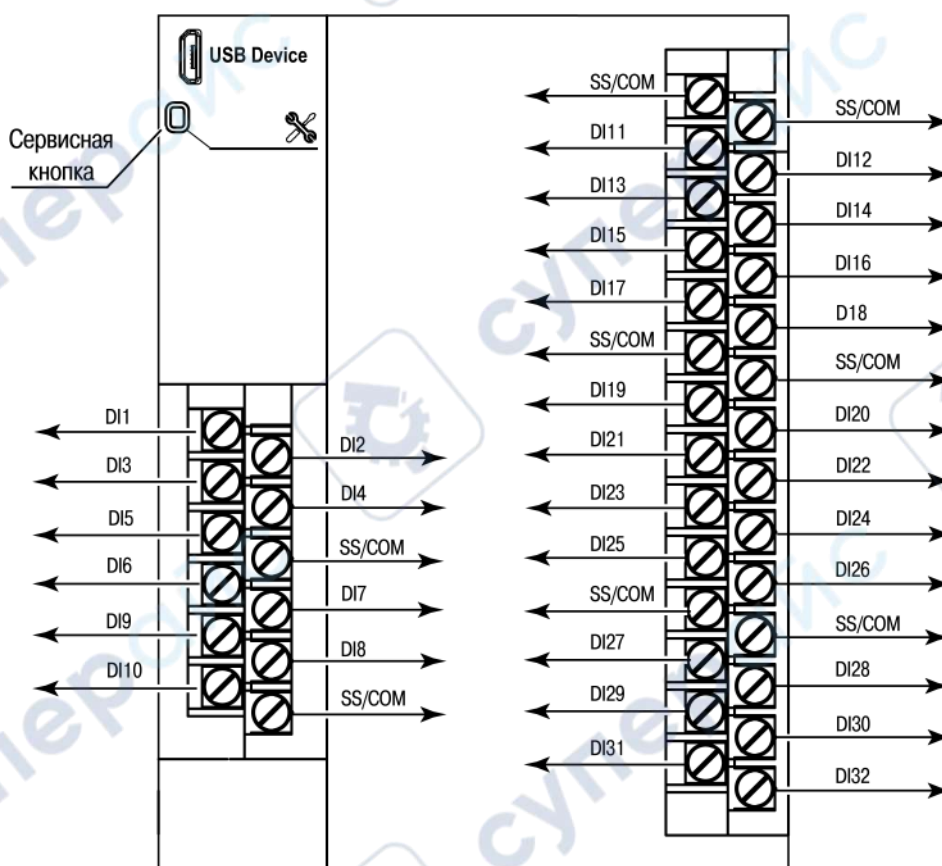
USB Device

Сервисная кнопка

DI1
DI3
DI5
DI6
DI9
DI10

DI2
DI4
SS/COM
DI7
DI8
SS/COM

SS/COM
DI11
DI13
DI15
DI17
SS/COM
DI19
DI21
DI23
DI25
SS/COM
DI27
DI29
DI31

SS/COM
DI12
DI14
DI16
D18
SS/COM
DI20
DI22
DI24
DI26
SS/COM
DI28
DI30
DI32